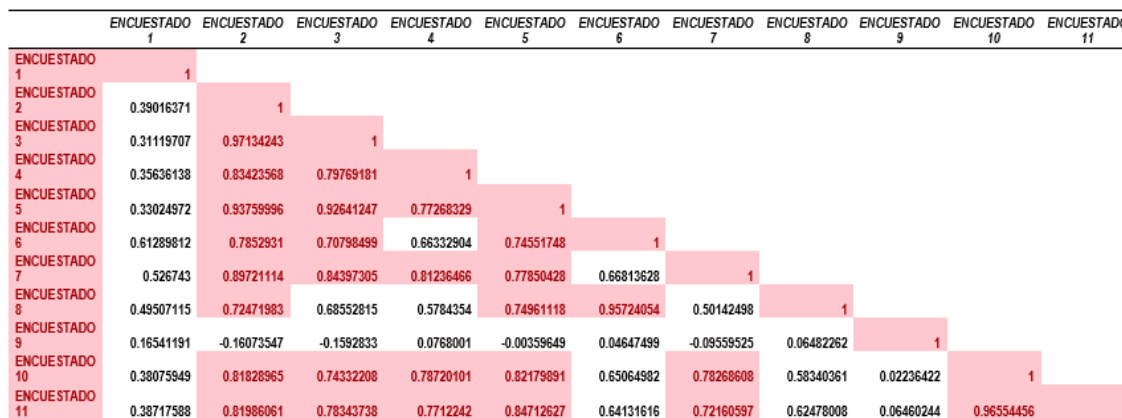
| | ENCUESTADO 1 | ENCUESTADO 2 | ENCUESTADO 3 | ENCUESTADO 4 | ENCUESTADO 5 | ENCUESTADO 6 | ENCUESTADO 7 | ENCUESTADO 8 | ENCUESTADO 9 | ENCUESTADO 10 | ENCUESTADO 11 |
|---|---|---|---|---|---|---|---|---|---|---|---|
| ENCUESTADO 1 | 1 | | | | | | | | | | |
| ENCUESTADO 2 | 0.39016371 | 1 | | | | | | | | | |
| ENCUESTADO 3 | 0.31119707 | 0.97134243 | 1 | | | | | | | | |
| ENCUESTADO 4 | 0.35636138 | 0.83423568 | 0.79769181 | 1 | | | | | | | |
| ENCUESTADO 5 | 0.33024972 | 0.93759996 | 0.92641247 | 0.77268329 | 1 | | | | | | |
| ENCUESTADO 6 | 0.61289812 | 0.7852931 | 0.70798499 | 0.66332904 | 0.74551748 | 1 | | | | | |
| ENCUESTADO 7 | 0.526743 | 0.89721114 | 0.84397305 | 0.81236466 | 0.77850428 | 0.66813628 | 1 | | | | |
| ENCUESTADO 8 | 0.49507115 | 0.72471983 | 0.68552815 | 0.5784354 | 0.74961118 | 0.95724054 | 0.50142498 | 1 | | | |
| ENCUESTADO 9 | 0.16541191 | -0.16073547 | -0.1592833 | 0.0768001 | -0.00359649 | 0.04647499 | -0.09559525 | 0.06482262 | 1 | | |
| ENCUESTADO 10 | 0.38075949 | 0.81828965 | 0.74332208 | 0.78720101 | 0.82179891 | 0.65064982 | 0.78268608 | 0.58340361 | 0.02236422 | 1 | |
| ENCUESTADO 11 | 0.38717588 | 0.81986061 | 0.78343738 | 0.7712242 | 0.84712627 | 0.64131616 | 0.72160597 | 0.62478008 | 0.06460244 | 0.96554456 | |